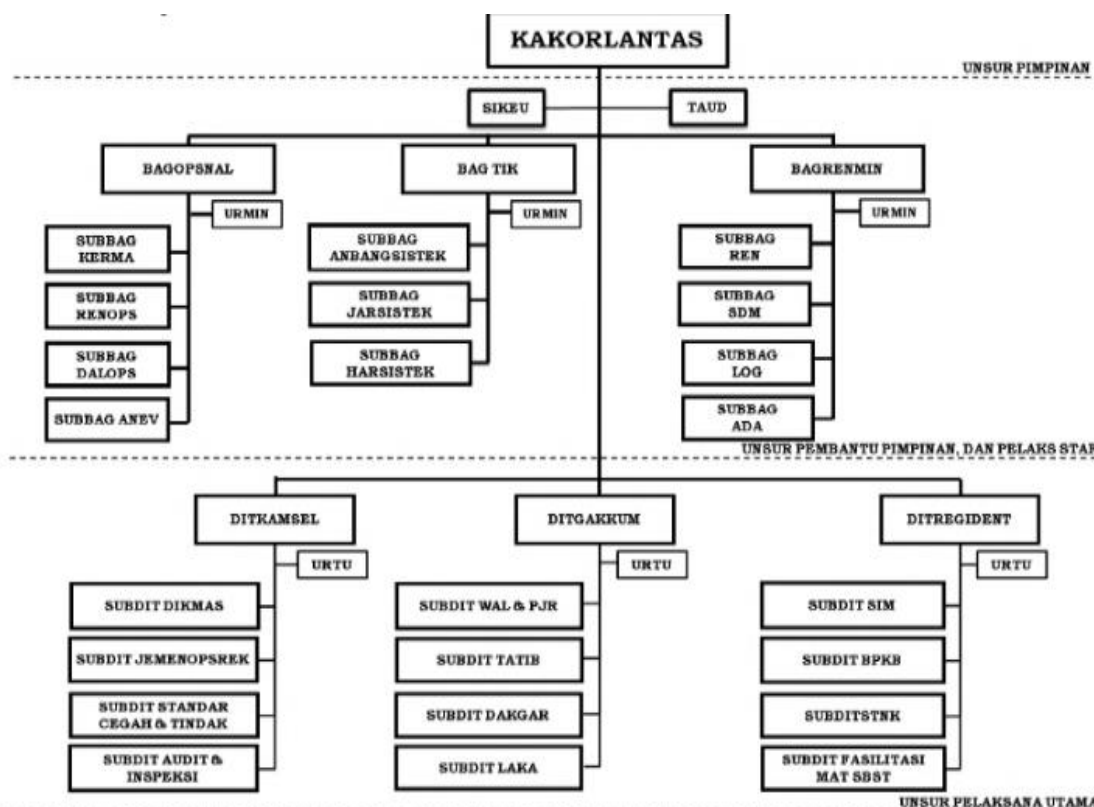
KAKORLANTAS

UNSUR PIMPINAN

SIKEU

TAUD

BAGOPSNAL

URMIN

SUBBAG KERMA

SUBBAG RENOPS

SUBBAG DALOPS

SUBBAG ANEV

BAG TIK

URMIN

SUBBAG ANBANGSISTEK

SUBBAG JARSISTEK

SUBBAG HARSISTEK

BAGRENMIN

URMIN

SUBBAG REN

SUBBAG SDM

SUBBAG LOG

SUBBAG ADA

UNSUR PEMBANTU PIMPINAN, DAN PELAKS STAF

DITKAMSEL

URTU

SUBDIT DIKMAS

SUBDIT JEMENOPSREK

SUBDIT STANDAR CEGAH & TINDAK

SUBDIT AUDIT & INSPEKSI

DITGAKKUM

URTU

SUBDIT WAL & PJR

SUBDIT TATIB

SUBDIT DAKGAR

SUBDIT LAKA

DITREGIDENT

URTU

SUBDIT SIM

SUBDIT BPKB

SUBDITSTNK

SUBDIT FASILITASI MAT SBST

UNSUR PELAKSANA UTAMA